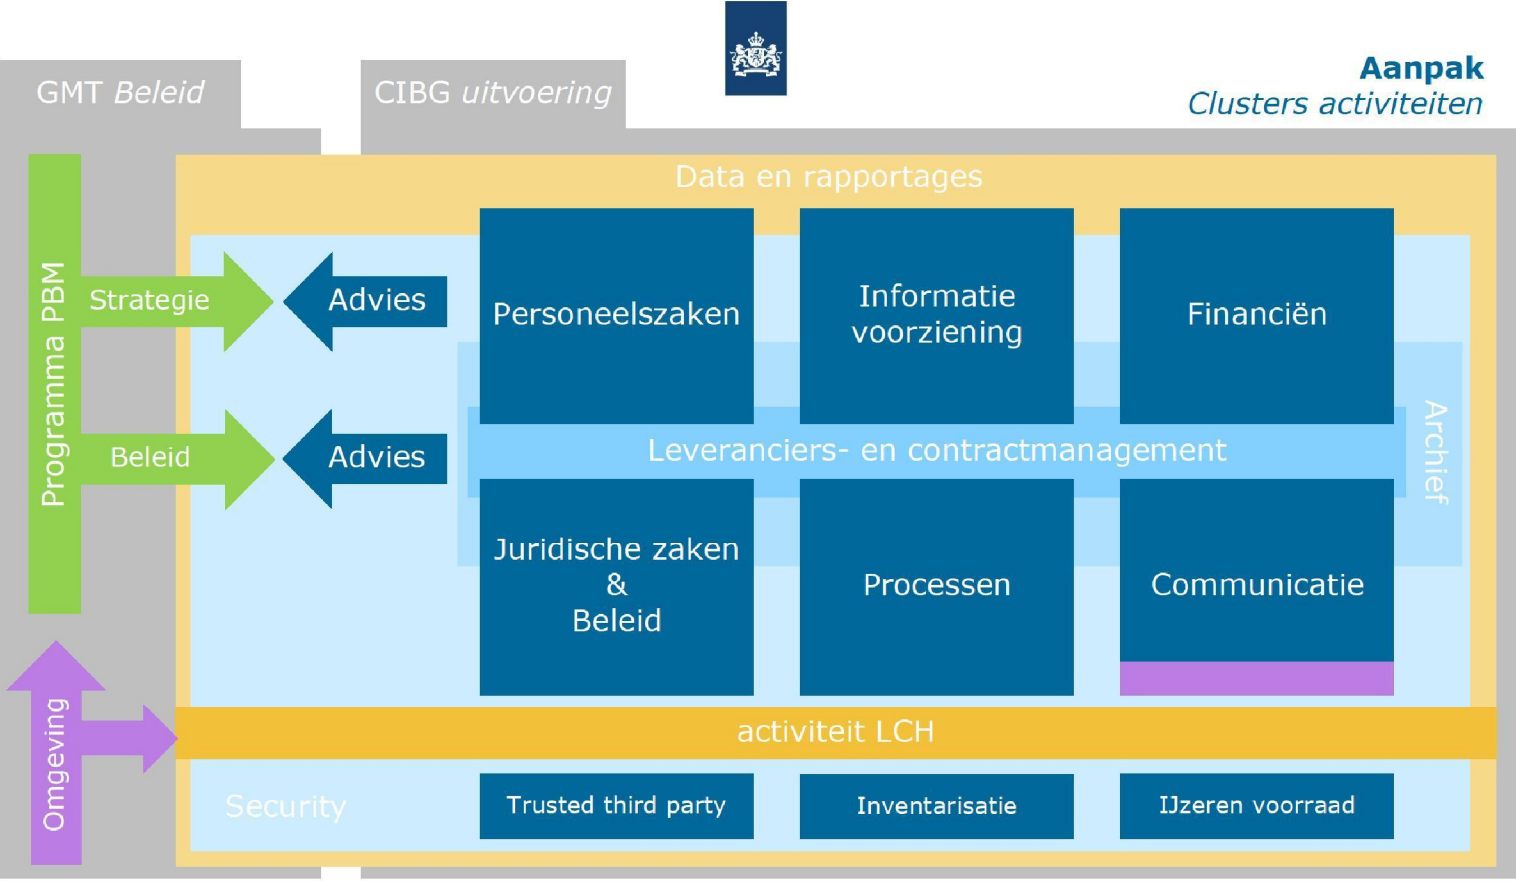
GMT *Beleid*

CIBG *uitvoering*

**Aanpak**
*Clusters activiteiten*

Data en rapportages

Programma PBM

Strategie

Advies

Beleid

Advies

Personeelszaken

Informatie voorziening

Financiën

Leveranciers- en contractmanagement

Archief

Juridische zaken & Beleid

Processen

Communicatie

Omgeving

activiteit LCH

Security

Trusted third party

Inventarisatie

IJzeren voorraad